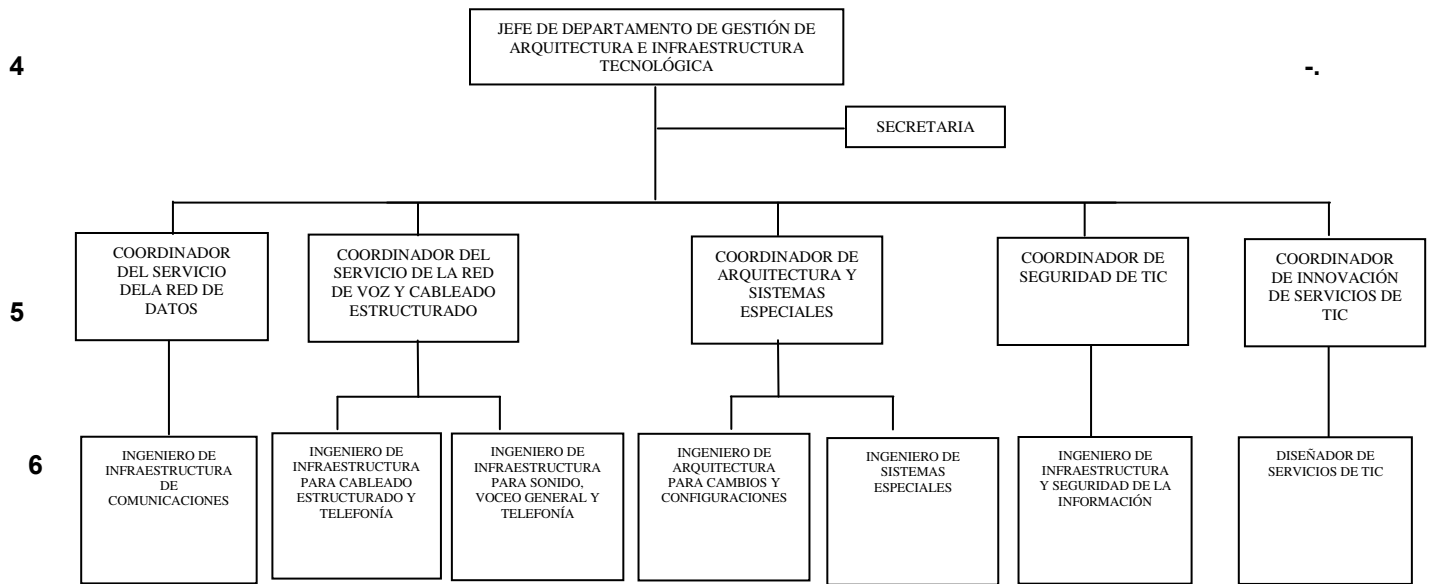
4

JEFE DE DEPARTAMENTO DE GESTIÓN DE ARQUITECTURA E INFRAESTRUCTURA TECNOLÓGICA

-.

SECRETARIA

5

COORDINADOR DEL SERVICIO DELA RED DE DATOS

COORDINADOR DEL SERVICIO DE LA RED DE VOZ Y CABLEADO ESTRUCTURADO

COORDINADOR DE ARQUITECTURA Y SISTEMAS ESPECIALES

COORDINADOR DE SEGURIDAD DE TIC

COORDINADOR DE INNOVACIÓN DE SERVICIOS DE TIC

6

INGENIERO DE INFRAESTRUCTURA DE COMUNICACIONES

INGENIERO DE INFRAESTRUCTURA PARA CABLEADO ESTRUCTURADO Y TELEFONÍA

INGENIERO DE INFRAESTRUCTURA PARA SONIDO, VOCEO GENERAL Y TELEFONÍA

INGENIERO DE ARQUITECTURA PARA CAMBIOS Y CONFIGURACIONES

INGENIERO DE SISTEMAS ESPECIALES

INGENIERO DE INFRAESTRUCTURA Y SEGURIDAD DE LA INFORMACIÓN

DISEÑADOR DE SERVICIOS DE TIC